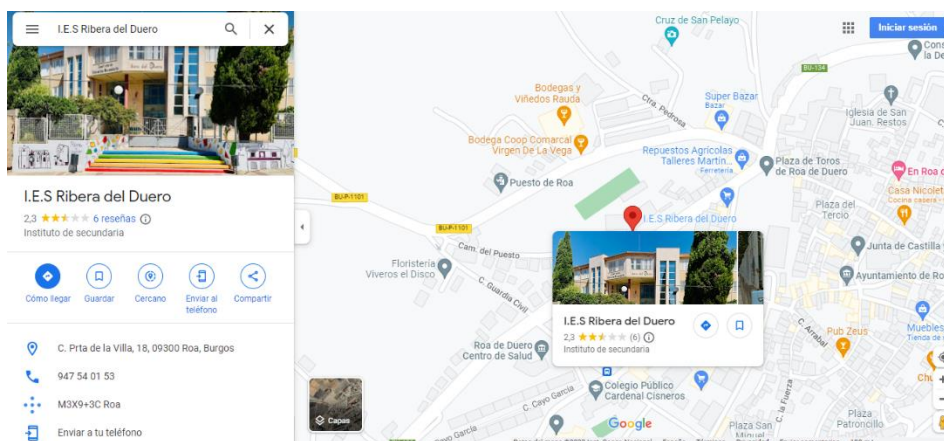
I.E.S Ribera del Duero

I.E.S Ribera del Duero
2,3 ★★★☆☆ 6 reseñas ⓘ
Instituto de secundaria

Cómo llegar
Guardar
Cercano
Enviar al teléfono
Compartir

C. Prta de la Villa, 18, 09300 Roa, Burgos
947 54 01 53
M3X9+3C Roa
Enviar a tu teléfono

Iniciar sesión
Cruz de San Pelayo
BU-134
Bodegas y Viñedos Rauda
Super Bazar
Bazar
Iglesia de San Juan. Restos
Cra. Pedrosa
Bodega Coop Comarcal Virgen De La Vega
Repuestos Agrícolas Talleres Martin...
Ferretería
Plaza de Toros de Roa de Duero
En Roa d
Casa Nicolet
Puesto de Roa
BU-P-1101
BU-P-1101
I.E.S Ribera del Duero
Plaza del Tercio
Cam. del Puesto
Floristería Viveros el Disco
C. Guardia Civil
Junta de Castilla
Ayuntamiento de Roa
I.E.S Ribera del Duero
2,3 ★★★☆☆ (6) ⓘ
Instituto de secundaria
Pub Zeus
Muebles
Roa de Duero Centro de Salud
C. Arrabal
C. Cayo García
Colegio Público Cardenal Cisneros
Capas
Google
Plaza San Miguel
Plaza Patroncillo
C. la Fuerza
Chu